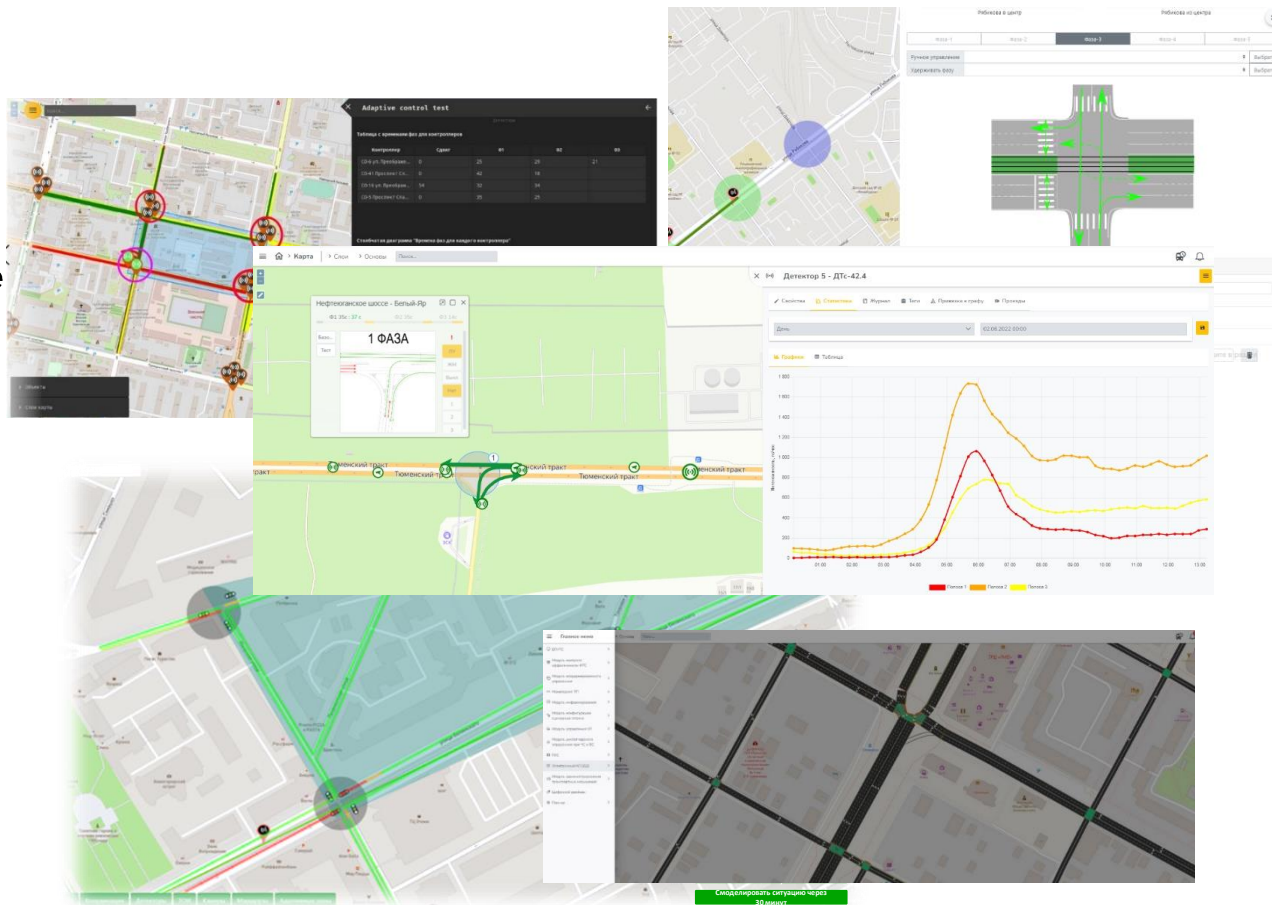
Рябикова в центр
Рябикова из центра
Фаза-1
Фаза-2
Фаза-3
Фаза-4
Фаза-5
Ручное управление
Выбрат
Удерживать фазу
Выбрат

Adaptive control test
Таблица с временами фаз для контроллеров
| Контроллер | Сдвиг | Ф1 | Ф2 | Ф3 |
|---|---|---|---|---|
| Сб-4 ул. Преображе... | 0 | 25 | 20 | 21 |
| Сб-41 Проспект Сл... | 0 | 40 | 16 | |
| Сб-14 ул. Преображ... | 34 | 32 | 34 | |
| Сб-5 Проспект Сла... | 0 | 35 | 25 | |
Столбчатая диаграмма "Время фаз для каждого контроллера"

Объекты
Слои карты

Карта
Слои
Основы
Поиск

Нефтеюганское шоссе - Белый-Яр
Ф1: 35с : 37 с
1 ФАЗА
Базо...
Тест
Тюменский тракт
Тюменский тракт
Тюменский тракт
Тюменский тракт

Детектор 5 - ДТс-42.4
Свойства
Статистика
Журнал
Тэги
Привязки к графику
Прогнозы
День
02.08.2022 00:00
График
Таблица
1 800
1 600
1 400
1 200
1 000
800
600
400
200
0
01:00
02:00
03:00
04:00
05:00
06:00
07:00
08:00
09:00
10:00
11:00
12:00
13:00
Поток 1
Поток 2
Поток 3

Полное меню

Смоделировать ситуацию через 30 минут